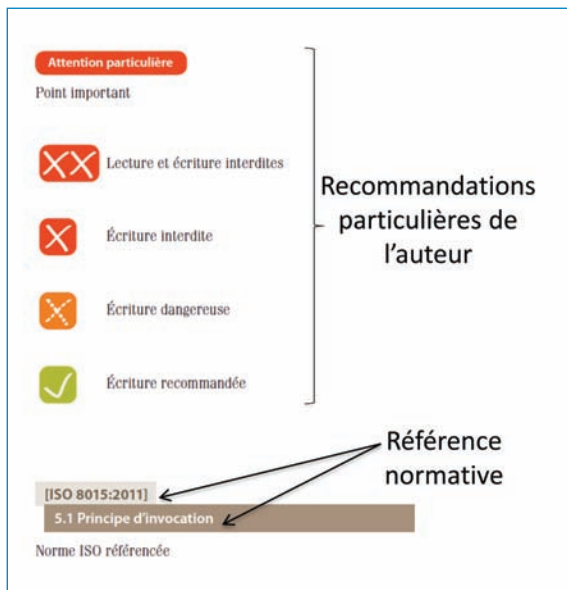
Attention particulière
Point important

Lecture et écriture interdites

Écriture interdite

Écriture dangereuse

Écriture recommandée

Recommandations particulières de l'auteur

Référence normative

[ISO 8015:2011]
5.1 Principe d'invocation
Norme ISO référencée